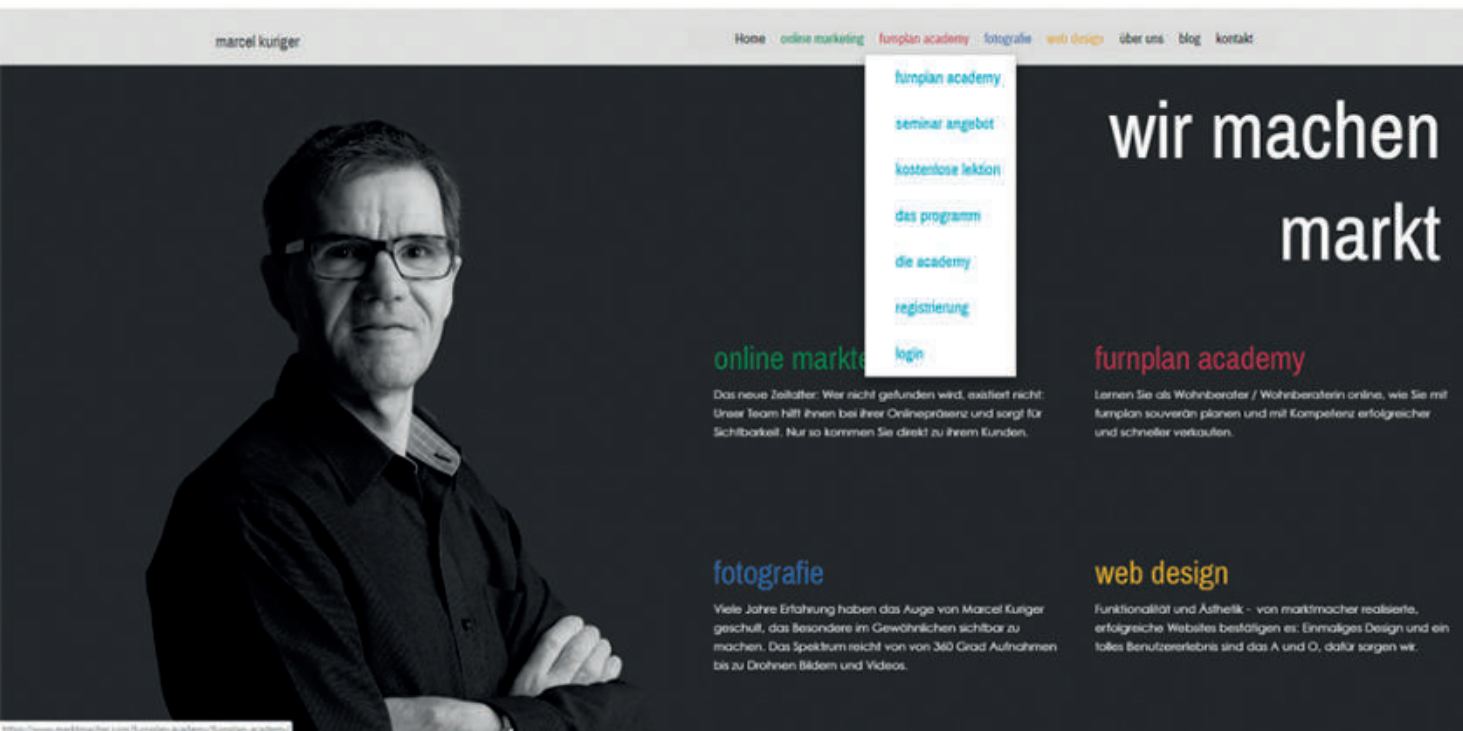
marcel kuriger

Home online marketing furnplan academy fotografie web design über uns blog kontakt

furnplan academy
seminar angebot
kostenlose lektion
das programm
die academy
registrierung
login

wir machen markt

online markte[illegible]

Das neue Zeitalter: Wer nicht gefunden wird, existiert nicht: Unser Team hilft ihnen bei ihrer Onlinepräsenz und sorgt für Sichtbarkeit. Nur so kommen Sie direkt zu ihrem Kunden.

furnplan academy

Lernen Sie als Wohnberater / Wohnberaterin online, wie Sie mit furnplan souverän planen und mit Kompetenz erfolgreicher und schneller verkaufen.

fotografie

Viele Jahre Erfahrung haben das Auge von Marcel Kuriger geschult, das Besondere im Gewöhnlichen sichtbar zu machen. Das Spektrum reicht von von 360 Grad Aufnahmen bis zu Drohnen Bildern und Videos.

web design

Funktionalität und Ästhetik - von marktmacher realisierte, erfolgreiche Websites bestätigen es: Einmaliges Design und ein tolles Benutzererlebnis sind das A und O, dafür sorgen wir.

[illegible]